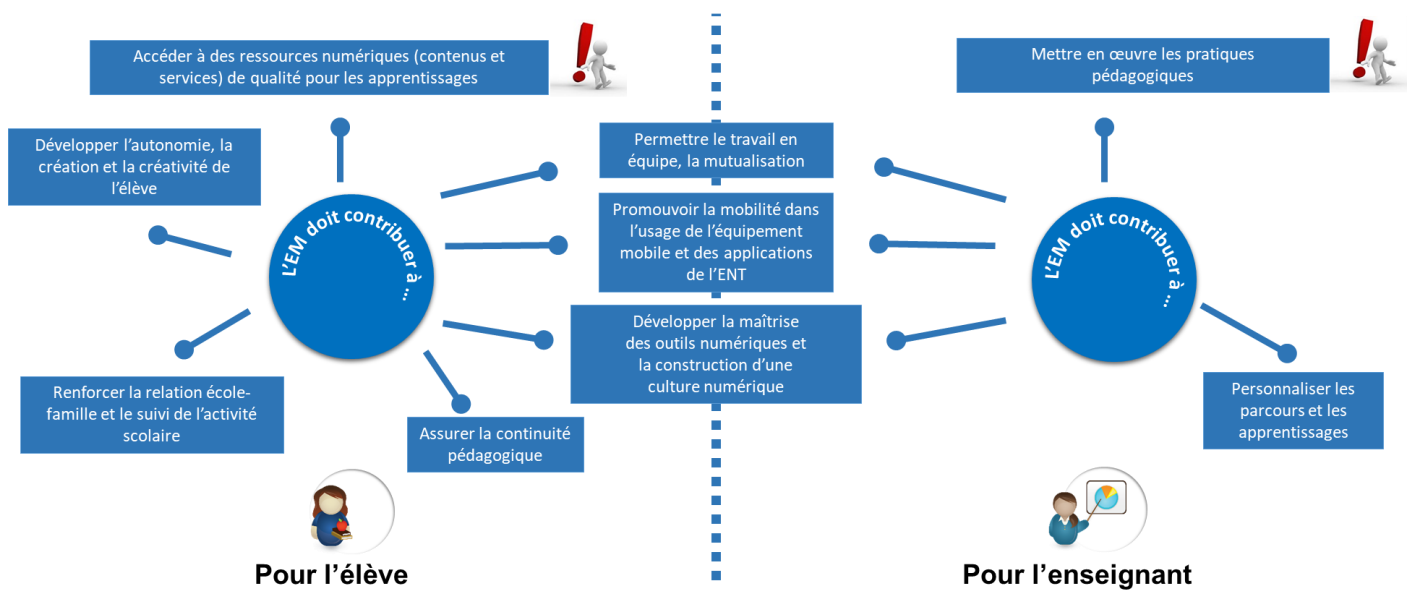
Accéder à des ressources numériques (contenus et services) de qualité pour les apprentissages

Développer l'autonomie, la création et la créativité de l'élève

L'EM doit contribuer à …

Renforcer la relation école-famille et le suivi de l'activité scolaire

Assurer la continuité pédagogique

Permettre le travail en équipe, la mutualisation

Promouvoir la mobilité dans l'usage de l'équipement mobile et des applications de l'ENT

Développer la maîtrise des outils numériques et la construction d'une culture numérique

Mettre en œuvre les pratiques pédagogiques

L'EM doit contribuer à …

Personnaliser les parcours et les apprentissages

Pour l'élève

Pour l'enseignant